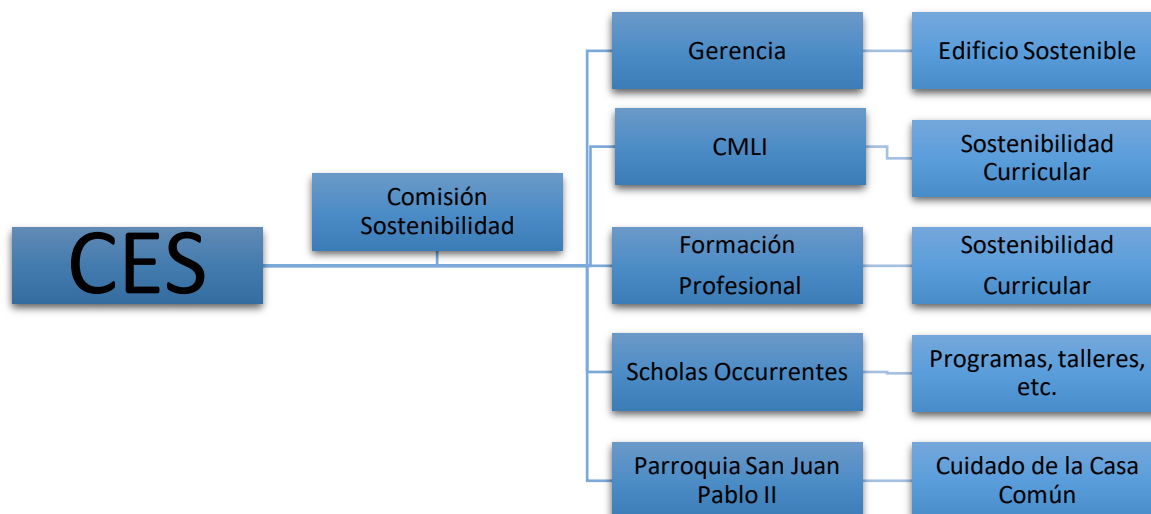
CES

Comisión Sostenibilidad

Gerencia

Edificio Sostenible

CMLI

Sostenibilidad Curricular

Formación Profesional

Sostenibilidad Curricular

Scholas Occurrentes

Programas, talleres, etc.

Parroquia San Juan Pablo II

Cuidado de la Casa Común